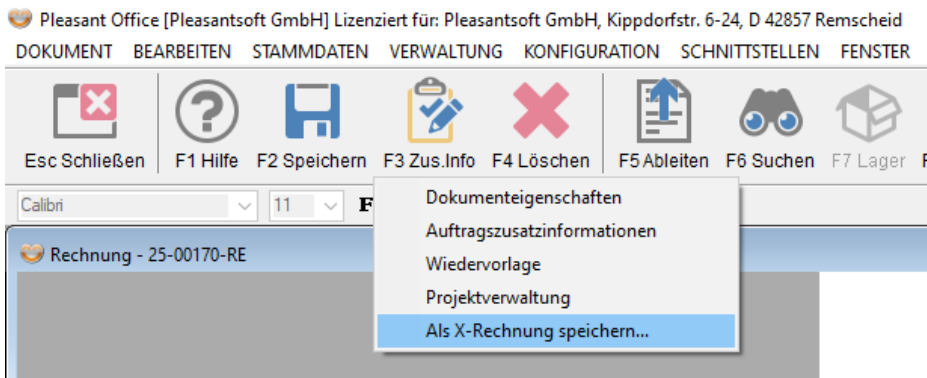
Pleasant Office [Pleasantsoft GmbH] Lizenziert für: Pleasantsoft GmbH, Kippdorfstr. 6-24, D 42857 Remscheid

DOKUMENT BEARBEITEN STAMMDATEN VERWALTUNG KONFIGURATION SCHNITTSTELLEN FENSTER

Esc Schließen F1 Hilfe F2 Speichern F3 Zus.Info F4 Löschen F5 Ableiten F6 Suchen F7 Lager F

Calibri 11 F

Dokumenteigenschaften
Auftragszusatzinformationen
Wiedervorlage
Projektverwaltung
Als X-Rechnung speichern...

Rechnung - 25-00170-RE